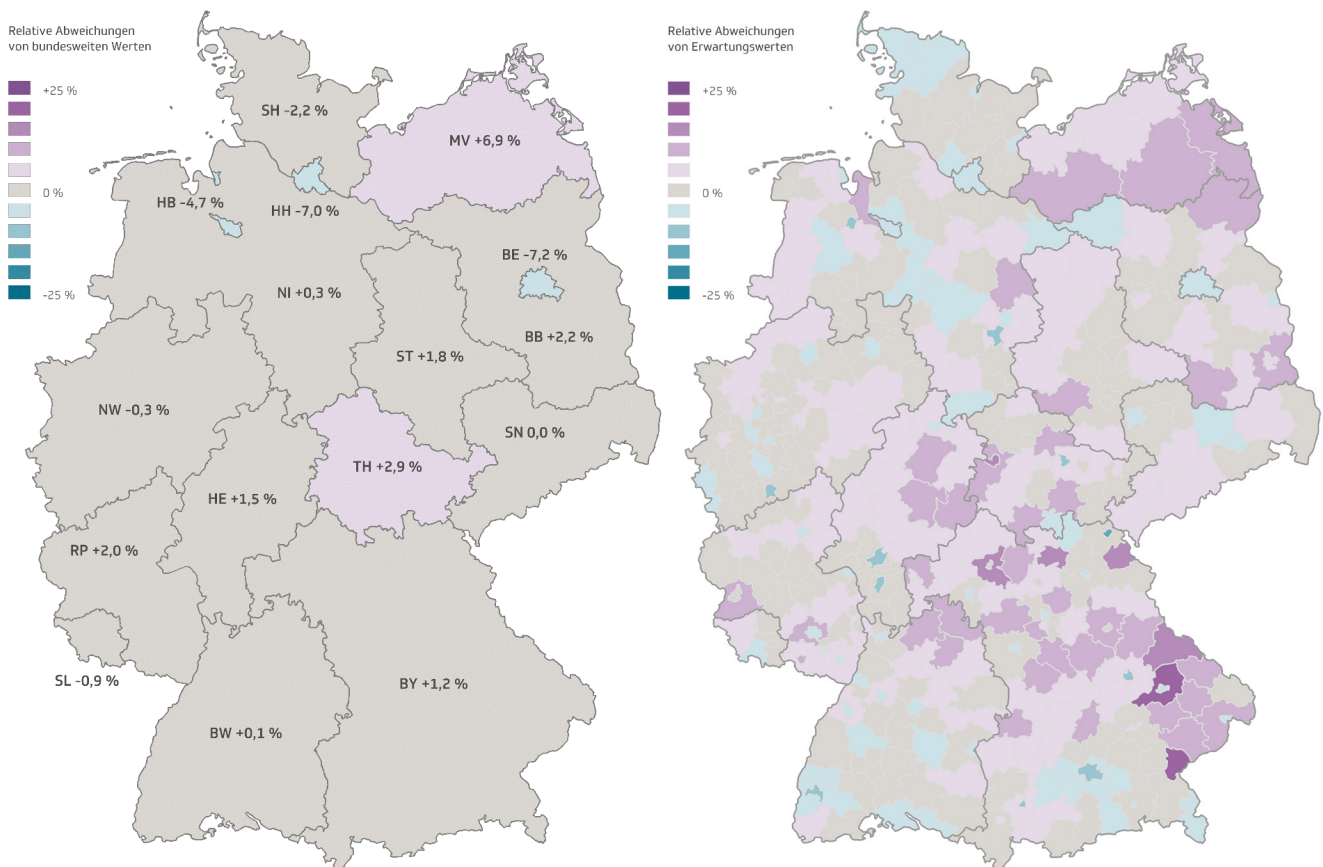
Relative Abweichungen von bundesweiten Werten

+25 %

0 %

-25 %

SH -2,2 %

MV +6,9 %

HB -4,7 %

HH -7,0 %

BE -7,2 %

NI +0,3 %

BB +2,2 %

ST +1,8 %

NW -0,3 %

SN 0,0 %

TH +2,9 %

HE +1,5 %

RP +2,0 %

SL -0,9 %

BY +1,2 %

BW +0,1 %

Relative Abweichungen von Erwartungswerten

+25 %

0 %

-25 %